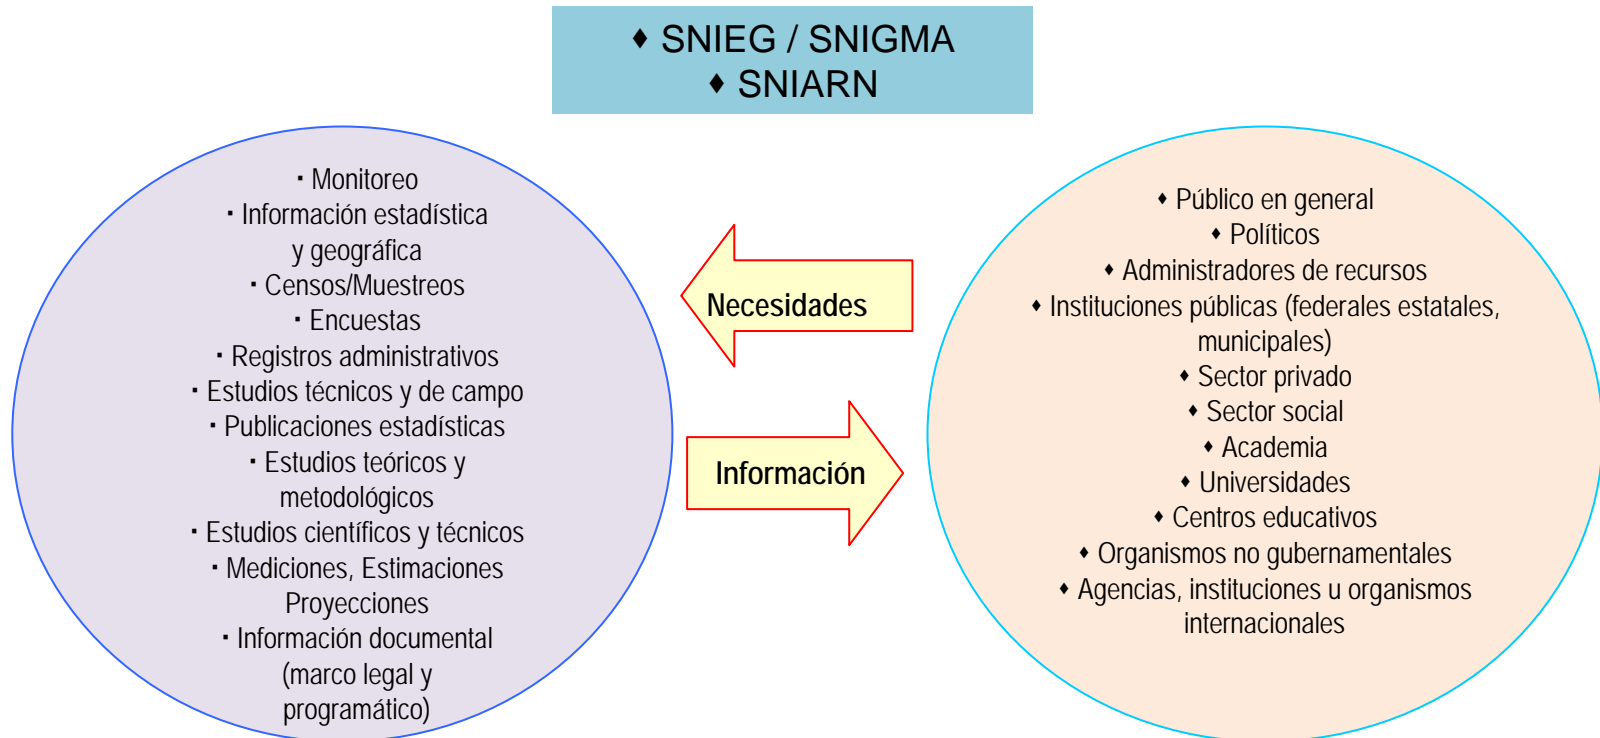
♦ SNIEG / SNIGMA
♦ SNIARN

· Monitoreo
· Información estadística y geográfica
· Censos/Muestreos
· Encuestas
· Registros administrativos
· Estudios técnicos y de campo
· Publicaciones estadísticas
· Estudios teóricos y metodológicos
· Estudios científicos y técnicos
· Mediciones, Estimaciones Proyecciones
· Información documental (marco legal y programático)

Necesidades

Información

♦ Público en general
♦ Políticos
♦ Administradores de recursos
♦ Instituciones públicas (federales estatales, municipales)
♦ Sector privado
♦ Sector social
♦ Academia
♦ Universidades
♦ Centros educativos
♦ Organismos no gubernamentales
♦ Agencias, instituciones u organismos internacionales